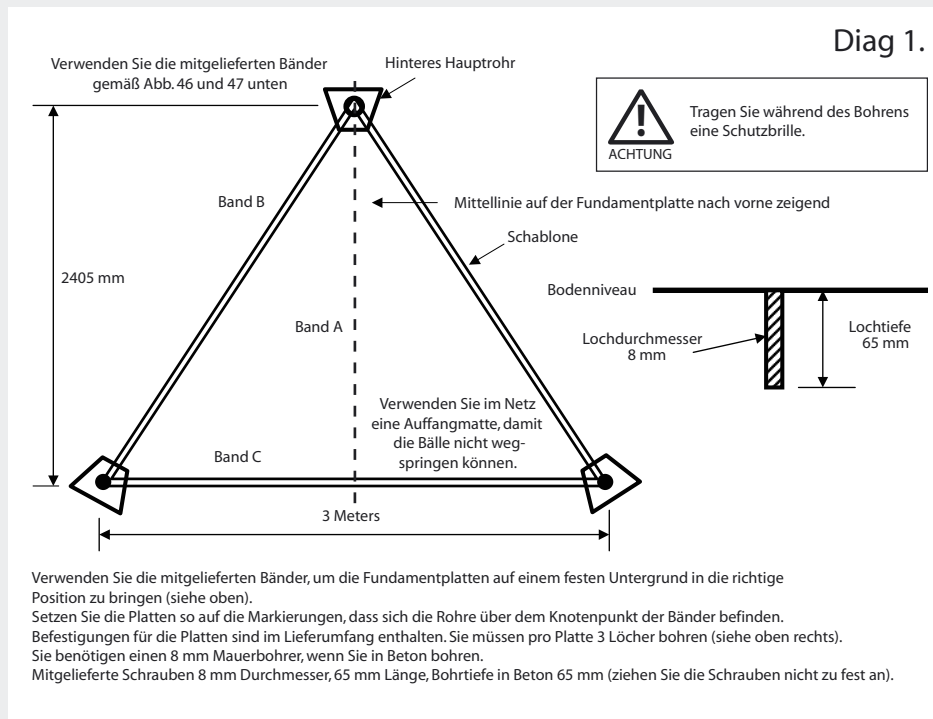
Diag 1.

Verwenden Sie die mitgelieferten Bänder gemäß Abb. 46 und 47 unten

Hinteres Hauptrohr

ACHTUNG

Tragen Sie während des Bohrens eine Schutzbrille.

Band B

Mittellinie auf der Fundamentplatte nach vorne zeigend

Schablone

2405 mm

Bodenniveau

Band A

Lochdurchmesser 8 mm

Lochtiefe 65 mm

Verwenden Sie im Netz eine Auffangmatte, damit die Bälle nicht wegspringen können.

Band C

3 Meters

Verwenden Sie die mitgelieferten Bänder, um die Fundamentplatten auf einem festen Untergrund in die richtige Position zu bringen (siehe oben).
Setzen Sie die Platten so auf die Markierungen, dass sich die Rohre über dem Knotenpunkt der Bänder befinden.
Befestigungen für die Platten sind im Lieferumfang enthalten. Sie müssen pro Platte 3 Löcher bohren (siehe oben rechts).
Sie benötigen einen 8 mm Mauerbohrer, wenn Sie in Beton bohren.
Mitgelieferte Schrauben 8 mm Durchmesser, 65 mm Länge, Bohrtiefe in Beton 65 mm (ziehen Sie die Schrauben nicht zu fest an).